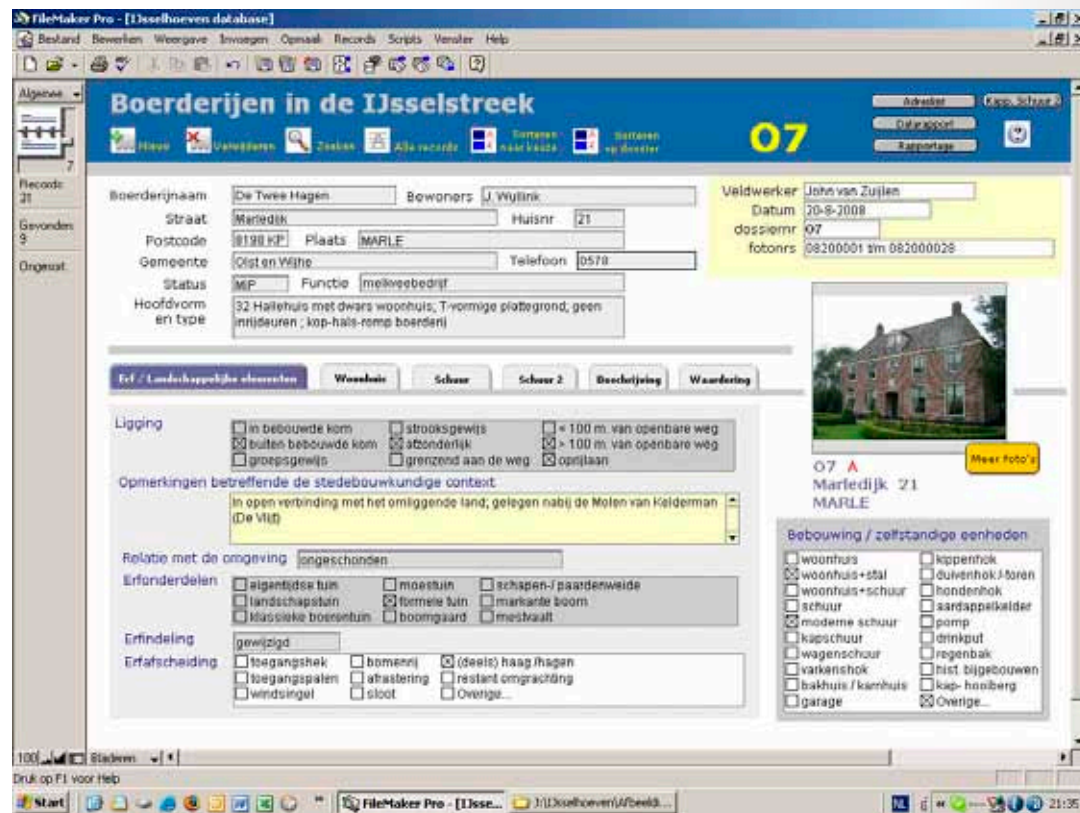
FileMaker Pro - [IJsselhoeven database]

Bestand Bewerken Weergave Invoegen Opmaak Records Scripts Venster Help

Algemeen

7

Records: 21

Gevonden: 9

Ongesorteerd

Boerderijen in de IJsselstreek

Nieuw Verwijderen Zoeken Alle records Sorteren naar keuze Sorteren op dossier

07

Adresles Kopp. Schuur 2

Datarapport

Rapportage

Boerderijnaam De Twee Hagen Bewoners J. Wijlink

Straat Marledijk Huisnr 21

Postcode 8198 KP Plaats MARLE

Gemeente Olst en Wijhe Telefoon 0570

Status MIP Functie melkveebedrijf

Hoofdvorm en type 32 Hallehuis met dwars woonhuis; T-vormige plattegrond; geen inrijdeuren ; kop-hals-romp boerderij

Veldwerker John van Zuijlen

Datum 20-8-2008

dossiernr 07

fotonrs 08200001 t/m 082000028

Erf / Landschappelijke elementen | Woonhuis | Schuur | Schuur 2 | Beschrijving | Waardering

Ligging

☐ in bebouwde kom ☐ strooksgewijs ☐ < 100 m. van openbare weg
☒ buiten bebouwde kom ☒ afzonderlijk ☒ > 100 m. van openbare weg
☐ groepsgewijs ☐ grenzend aan de weg ☒ oprijlaan

Opmerkingen betreffende de stedebouwkundige context

In open verbinding met het omliggende land; gelegen nabij de Molen van Kelderman (De Vlijt)

Relatie met de omgeving ongeschonden

Erfonderdelen

☐ eigentijdse tuin ☐ moestuin ☐ schapen-/ paardenweide
☐ landschapstuin ☒ formele tuin ☐ markante boom
☐ klassieke boerentuin ☐ boomgaard ☐ mestvaalt

Erfindeling gewijzigd

Erfafscheiding

☐ toegangshek ☐ bomenrij ☒ (deels) haag /hagen
☐ toegangspalen ☐ afrastering ☐ restant omgrachting
☐ windsingel ☐ sloot ☐ Overige...

Meer foto's

07 A
Marledijk 21
MARLE

Bebouwing / zelfstandige eenheden

☐ woonhuis ☐ kippenhok
☒ woonhuis+stal ☐ duivenhok / -toren
☐ woonhuis+schuur ☐ hondenhok
☐ schuur ☐ aardappelkelder
☒ moderne schuur ☐ pomp
☐ kapschuur ☐ drinkput
☐ wagenschuur ☐ regenbak
☐ varkenshok ☐ hist. bijgebouwen
☐ bakhuis / karnhuis ☐ kap- hooiberg
☐ garage ☒ Overige...

100 Bladeren

Druk op F1 voor Help

Start FileMaker Pro - [IJsse... J:\IJsselhoeven\Afbeeld... NL 21:35